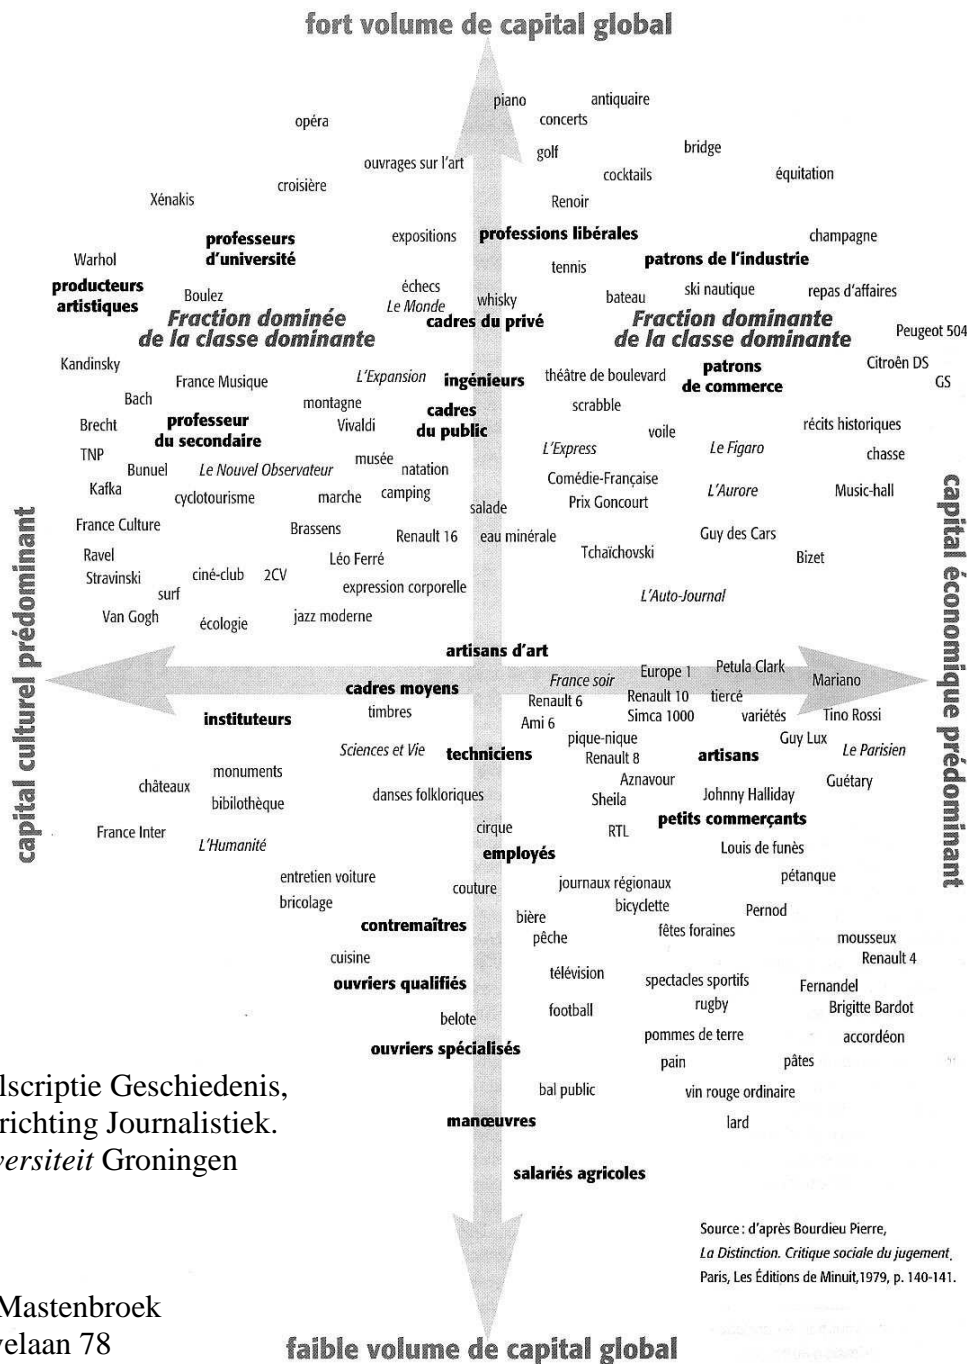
fort volume de capital global

piano antiquaire
opéra concerts
golf bridge
ouvrages sur l'art cocktails équitation
croisière
Xénakis Renoir

expositions professions libérales champagne
professeurs d'université
Warhol tennis patrons de l'industrie
producteurs artistiques échecs ski nautique repas d'affaires
Boulez Le Monde whisky bateau
Fraction dominée de la classe dominante cadres du privé Fraction dominante de la classe dominante Peugeot 504
Kandinsky patrons de commerce Citroën DS
France Musique L'Expansion ingénieurs théâtre de boulevard GS
Bach montagne cadres du public scrabble
Brecht professeur du secondaire Vivaldi voile récits historiques
TNP L'Express Le Figaro chasse
Bunuel Le Nouvel Observateur musée natation Comédie-Française
Kafka cyclotourisme marche camping Prix Goncourt L'Aurore Music-hall
salade
France Culture Brassens Renault 16 eau minérale Guy des Cars
Ravel Léo Ferré Tchaïchovski Bizet
Stravinski ciné-club 2CV expression corporelle
surf L'Auto-Journal
Van Gogh écologie jazz moderne

capital culturel prédominant

capital économique prédominant

artisans d'art
France soir Europe 1 Petula Clark Mariano
cadres moyens Renault 6 Renault 10 tiercé
instituteurs timbres Ami 6 Simca 1000 variétés Tino Rossi
pique-nique Guy Lux
Sciences et Vie techniciens Renault 8 artisans Le Parisien
monuments Aznavour Guétary
châteaux bibilothèque danses folkloriques Sheila Johnny Halliday
France Inter cirque RTL petits commerçants
L'Humanité employés Louis de funès
entretien voiture couture journaux régionaux pétanque
bricolage bicyclette Pernod
contremaîtres bière fêtes foraines
pêche mousseux
cuisine Renault 4
ouvriers qualifiés télévision spectacles sportifs Fernandel
rugby Brigitte Bardot
belote football pommes de terre accordéon
ouvriers spécialisés pâtes
pain
bal public vin rouge ordinaire
manœuvres lard
salariés agricoles

lscriptie Geschiedenis,
richting Journalistiek.
versiteit Groningen

Source : d'après Bourdieu Pierre, La Distinction. Critique sociale du jugement, Paris, Les Éditions de Minuit,1979, p. 140-141.

Mastenbroek
velaan 78

faible volume de capital global